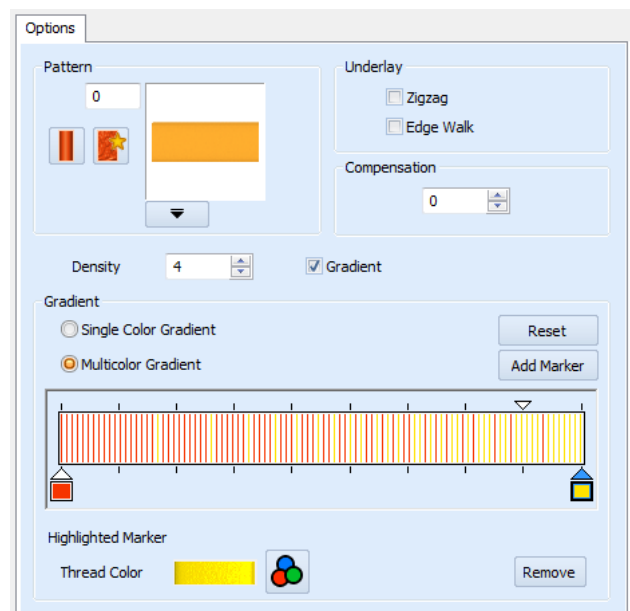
Options

Pattern

0

Underlay

Zigzag

Edge Walk

Compensation

0

Density

4

Gradient

Gradient

Single Color Gradient

Multicolor Gradient

Reset

Add Marker

Highlighted Marker

Thread Color

Remove